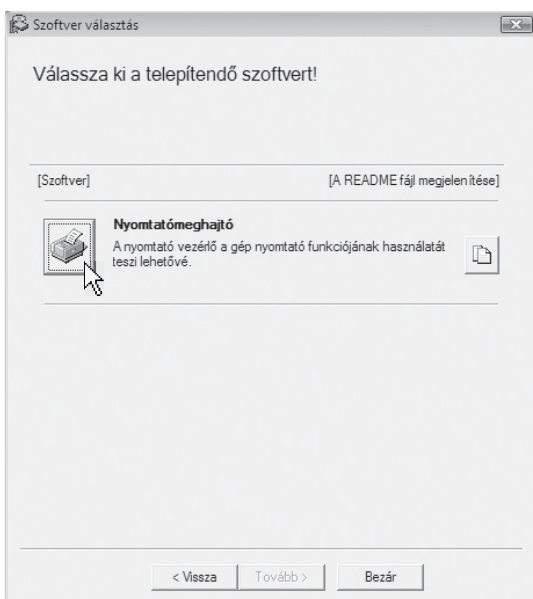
Szoftver választás

Válassza ki a telepítendő szoftvert!

[Szoftver]

[A README fájl megjelenítése]

Nyomtatómeghajtó

A nyomtató vezérlő a gép nyomtató funkciójának használatát teszi lehetővé.

< Vissza

Tovább >

Bezár